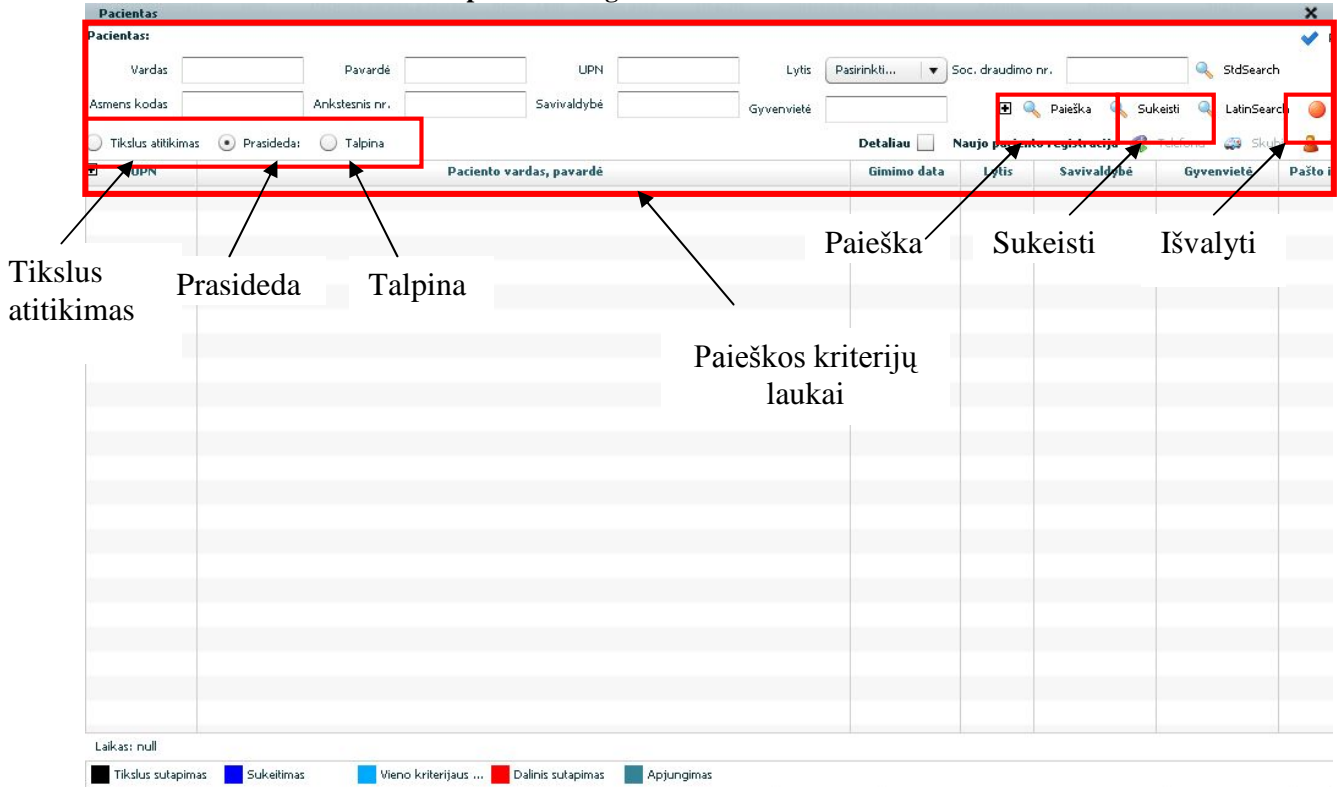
Pacientas

Pacientas:

Vardas Pavardė UPN Lytis Pasirinkti... Soc. draudimo nr. StdSearch

Asmens kodas Ankstesnis nr. Savivaldybė Gyvenvietė Paieška Sukeisti LatinSearch

Tikslus atitikimas Prasideda: Talpina

Detaliau Naujo paciento registracija Telefonu Skub

| UPN | Paciento vardas, pavardė | Gimimo data | Lytis | Savivaldybė | Gyvenvietė | Pašto i |
|---|---|---|---|---|---|---|

Paieška Sukeisti Išvalyti

Tikslus atitikimas Prasideda Talpina

Paieškos kriterijų laukai

Laikas: null

Tikslus sutapimas Sukeitimas Vieno kriterijaus ... Dalinis sutapimas Apjungimas